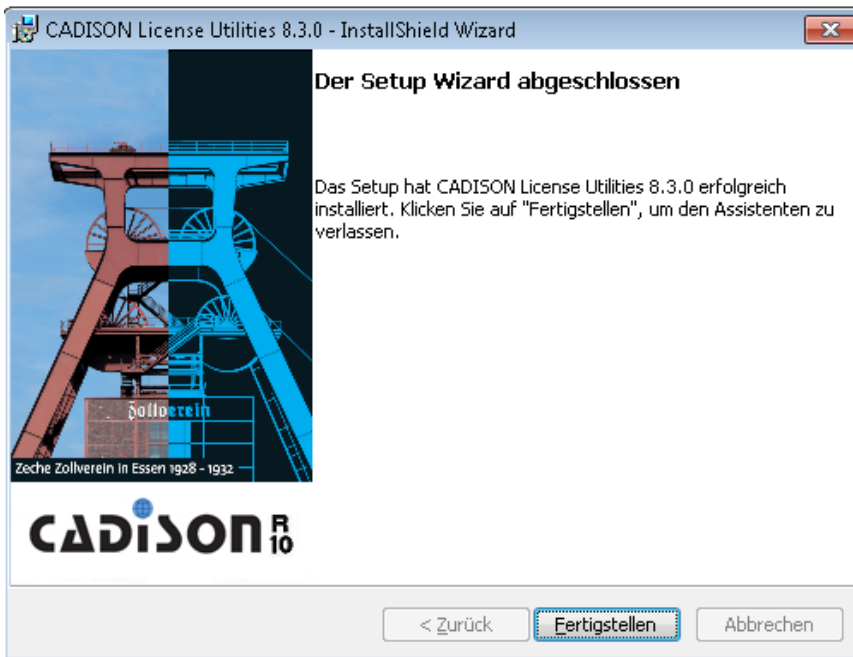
CADISON License Utilities 8.3.0 - InstallShield Wizard

Der Setup Wizard abgeschlossen

Das Setup hat CADISON License Utilities 8.3.0 erfolgreich installiert. Klicken Sie auf "Fertigstellen", um den Assistenten zu verlassen.

Zollverein

Zeche Zollverein in Essen 1928 - 1932

CADISON R 10

< Zurück

Fertigstellen

Abbrechen